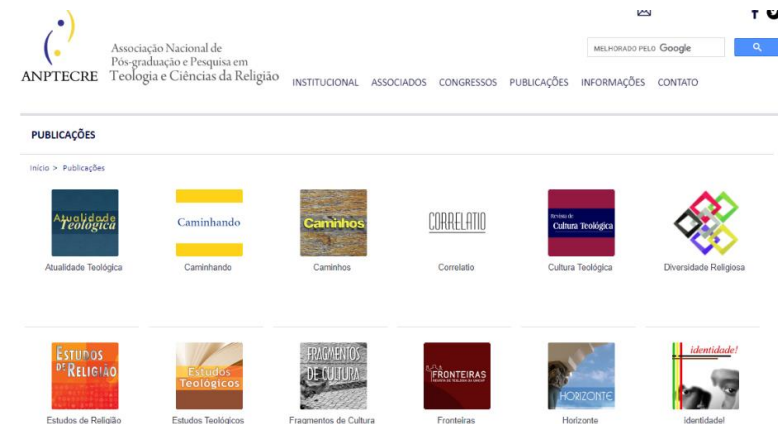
ANPTECRE

Associação Nacional de Pós-graduação e Pesquisa em Teologia e Ciências da Religião

MELHORADO PELO Google

INSTITUCIONAL ASSOCIADOS CONGRESSOS PUBLICAÇÕES INFORMAÇÕES CONTATO

PUBLICAÇÕES

Início > Publicações

Atualidade Teológica

Atualidade Teológica

Caminhando

Caminhando

Caminhos

Caminhos

CORRELATIO

Correlatio

Revista de Cultura Teológica

Cultura Teológica

Diversidade Religiosa

ESTUDOS DE RELIGIÃO

Estudos de Religião

Estudos Teológicos

Estudos Teológicos

FRAGMENTOS DE CULTURA

Fragmentos de Cultura

FRONTEIRAS

Fronteiras

HORIZONTE

Horizonte

identidade!

identidade!